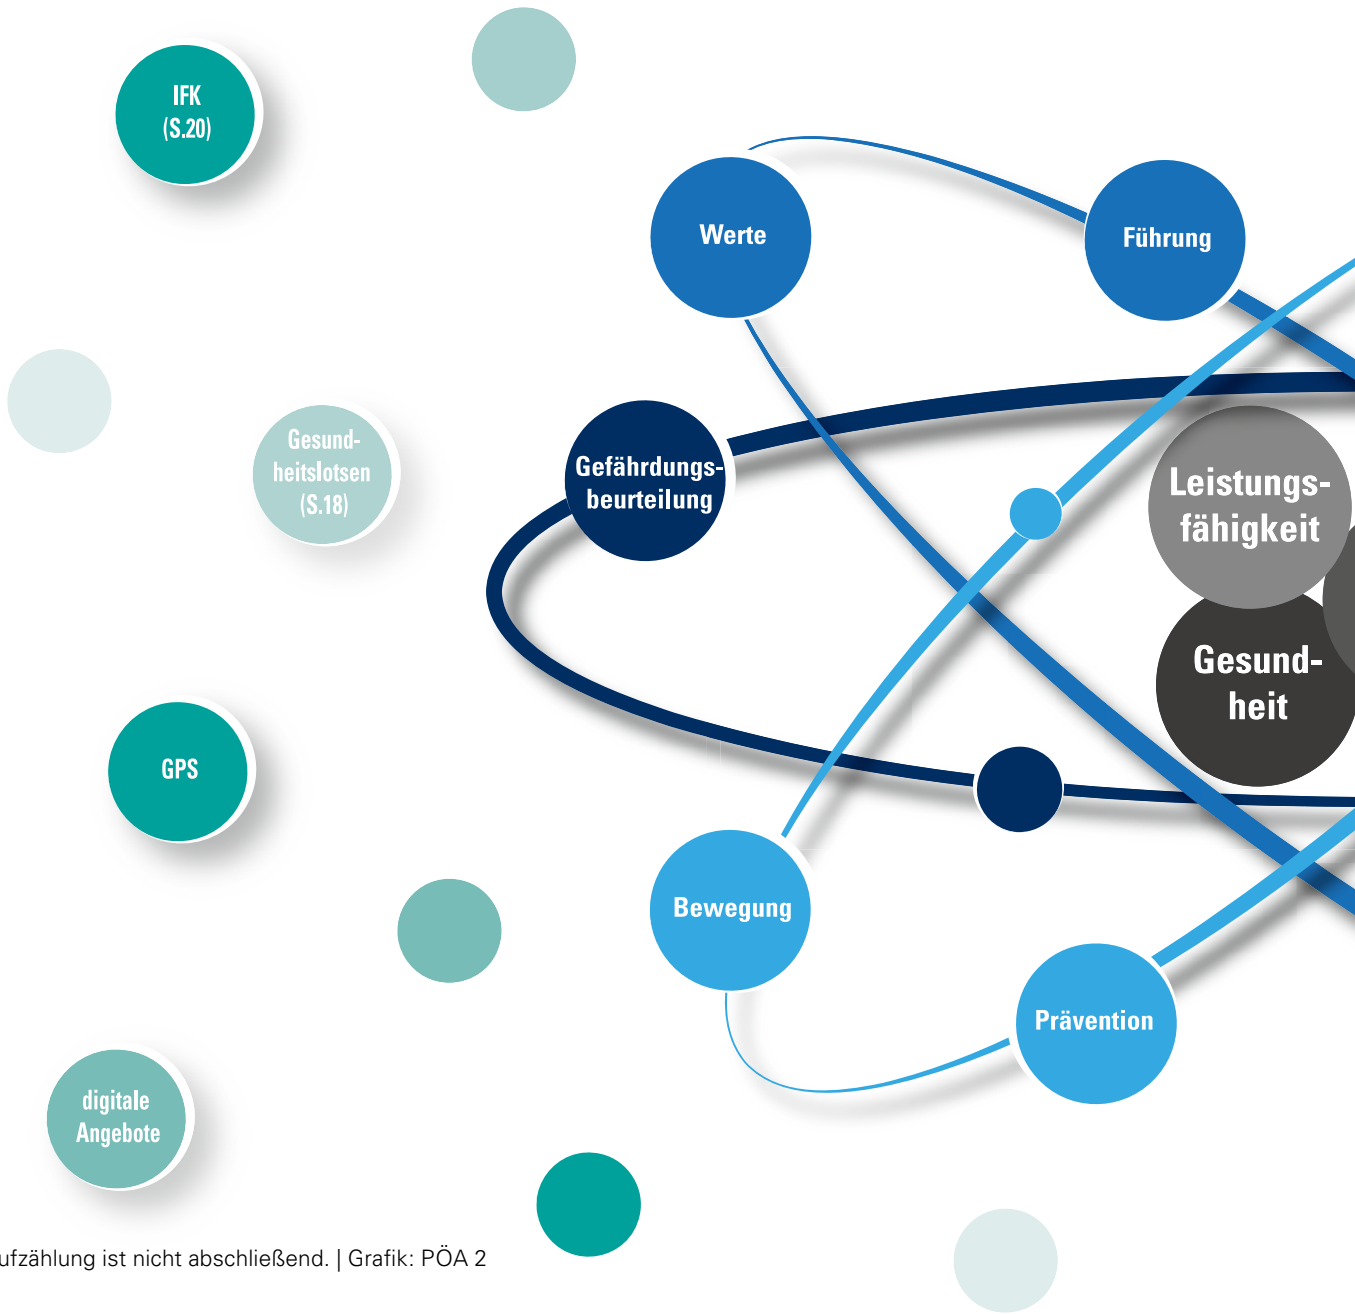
IFK
(S.20)

Werte

Führung

Gesundheitslotsen
(S.18)

Gefährdungsbeurteilung

Leistungsfähigkeit

Gesundheit

GPS

Bewegung

Prävention

digitale
Angebote

ufzählung ist nicht abschließend. | Grafik: PÖA 2